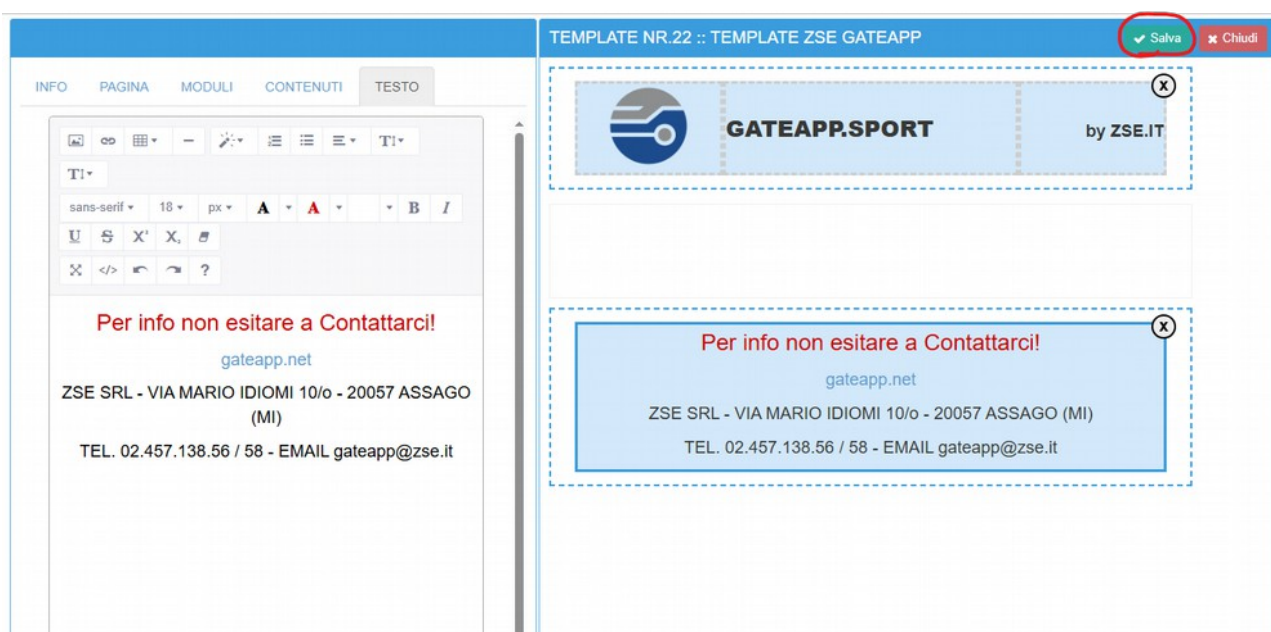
TEMPLATE NR.22 :: TEMPLATE ZSE GATEAPP

Salva

Chiudi

INFO PAGINA MODULI CONTENUTI TESTO

sans-serif 18 px

Per info non esitare a Contattarci!

gateapp.net

ZSE SRL - VIA MARIO IDIOMI 10/o - 20057 ASSAGO (MI)

TEL. 02.457.138.56 / 58 - EMAIL gateapp@zse.it

GATEAPP.SPORT

by ZSE.IT

Per info non esitare a Contattarci!

gateapp.net

ZSE SRL - VIA MARIO IDIOMI 10/o - 20057 ASSAGO (MI)

TEL. 02.457.138.56 / 58 - EMAIL gateapp@zse.it